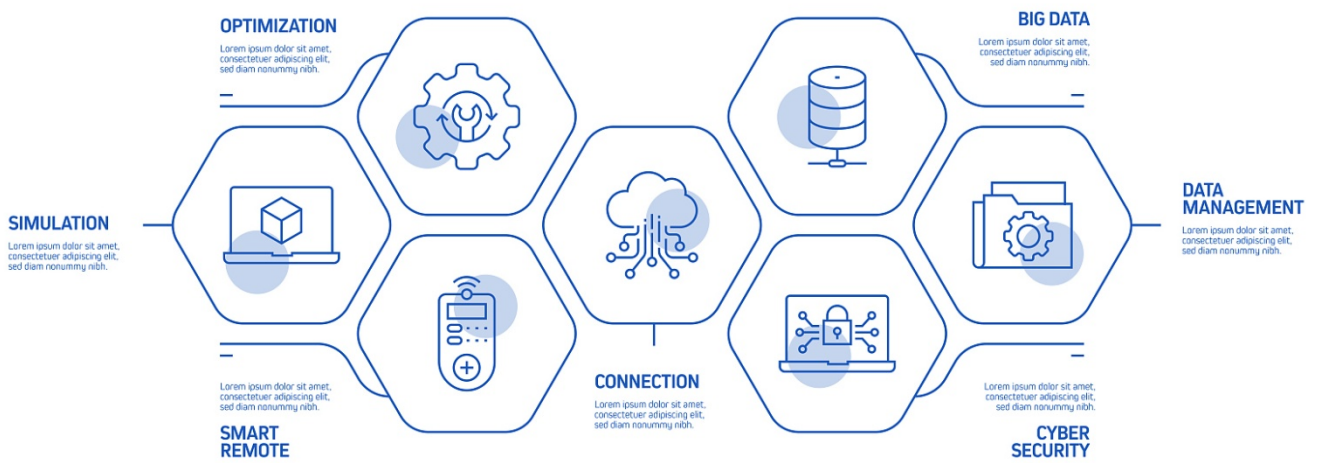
OPTIMIZATION
Lorem ipsum dolor sit amet, consectetuer adipiscing elit, sed diam nonummy nibh.

BIG DATA
Lorem ipsum dolor sit amet, consectetuer adipiscing elit, sed diam nonummy nibh.

SIMULATION
Lorem ipsum dolor sit amet, consectetuer adipiscing elit, sed diam nonummy nibh.

DATA MANAGEMENT
Lorem ipsum dolor sit amet, consectetuer adipiscing elit, sed diam nonummy nibh.

Lorem ipsum dolor sit amet, consectetuer adipiscing elit, sed diam nonummy nibh.
SMART REMOTE

CONNECTION
Lorem ipsum dolor sit amet, consectetuer adipiscing elit, sed diam nonummy nibh.

Lorem ipsum dolor sit amet, consectetuer adipiscing elit, sed diam nonummy nibh.
CYBER SECURITY